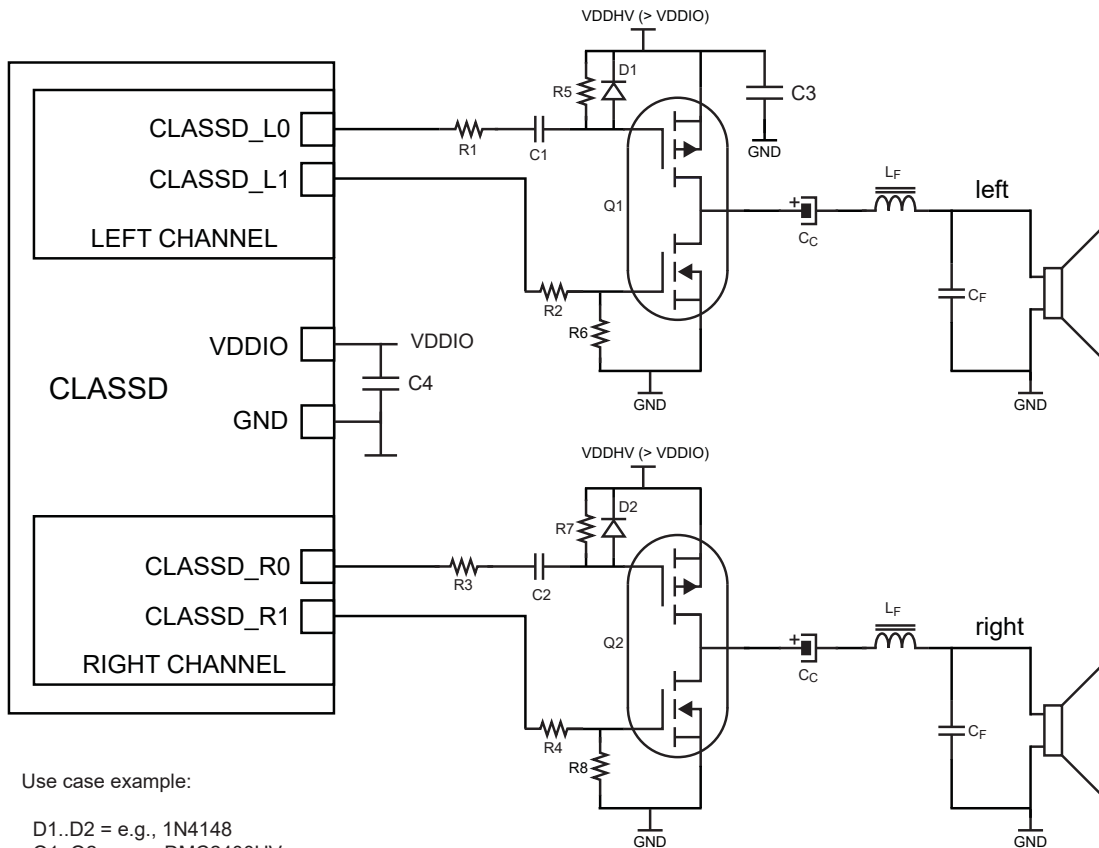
VDDHV (> VDDIO)
D1
R5
C3
GND
CLASSD_L0
R1
C1
CLASSD_L1
Q1
$L_F$
left
+
$C_C$
LEFT CHANNEL
R2
$C_F$
R6
VDDIO
VDDIO
CLASSD
C4
GND
GND
GND
VDDHV (> VDDIO)
D2
R7
CLASSD_R0
R3
C2
CLASSD_R1
$L_F$
right
Q2
+
$C_C$
RIGHT CHANNEL
R4
$C_F$
R8
Use case example:
D1..D2 = e.g., 1N4148
GND
GND
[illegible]